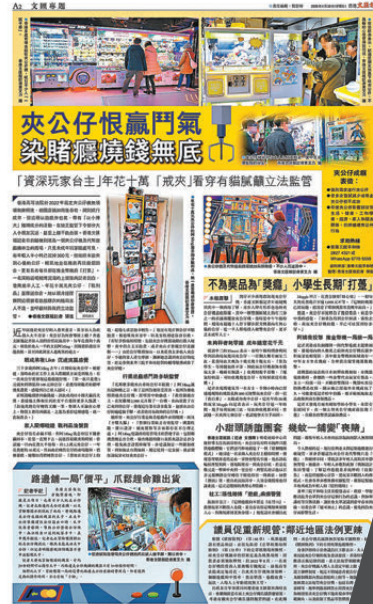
A2 文匯專題

夾公仔恨贏鬥氣
染賭癮燒錢無底

「資深玩家台主」年花十萬「戒夾」看穿有貓膩籲立法監管

不為獎品為「獎癮」 小學生長期「打獵」

小眼頭誘遊團客 幾蚊一舖覺「爽癮」

路邊舖一局「慳平」抓獸難過出貨

議員促重新規管：鄰近地區法例更辣

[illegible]